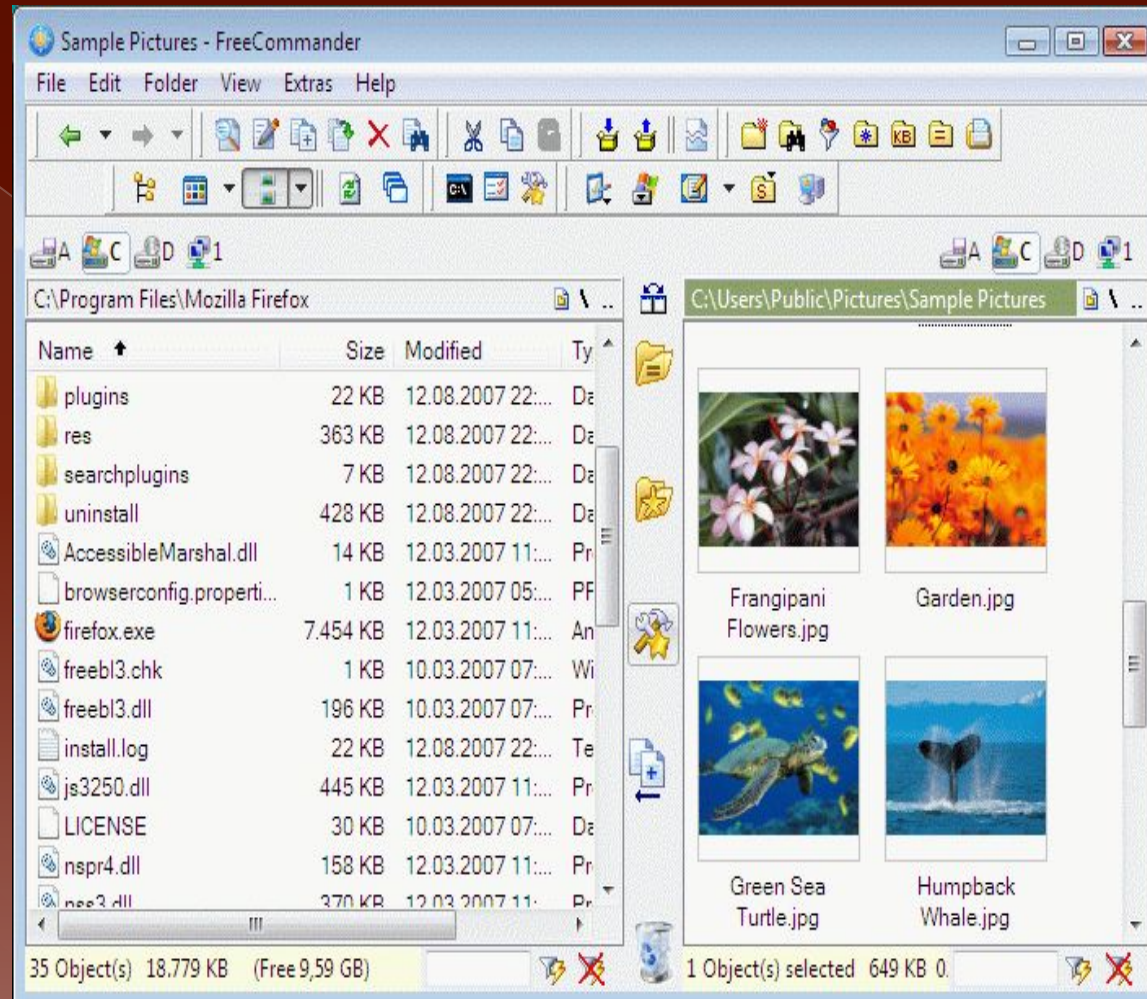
Sample Pictures - FreeCommander

File Edit Folder View Extras Help

A C D 1

A C D 1

C:\Program Files\Mozilla Firefox

C:\Users\Public\Pictures\Sample Pictures

| Name | Size | Modified | Ty |
|---|---|---|---|
| plugins | 22 KB | 12.08.2007 22:... | Da |
| res | 363 KB | 12.08.2007 22:... | Da |
| searchplugins | 7 KB | 12.08.2007 22:... | Da |
| uninstall | 428 KB | 12.08.2007 22:... | Da |
| AccessibleMarshal.dll | 14 KB | 12.03.2007 11:... | Pr |
| browserconfig.properti... | 1 KB | 12.03.2007 05:... | PF |
| firefox.exe | 7.454 KB | 12.03.2007 11:... | An |
| freebl3.chk | 1 KB | 10.03.2007 07:... | Wi |
| freebl3.dll | 196 KB | 10.03.2007 07:... | Pr |
| install.log | 22 KB | 12.08.2007 22:... | Te |
| js3250.dll | 445 KB | 12.03.2007 11:... | Pr |
| LICENSE | 30 KB | 10.03.2007 07:... | Da |
| nspr4.dll | 158 KB | 12.03.2007 11:... | Pr |
| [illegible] | 370 KB | 12.03.2007 11:... | Pr |

Frangipani Flowers.jpg

Garden.jpg

Green Sea Turtle.jpg

Humpback Whale.jpg

35 Object(s) 18.779 KB (Free 9,59 GB)

1 Object(s) selected 649 KB 0.